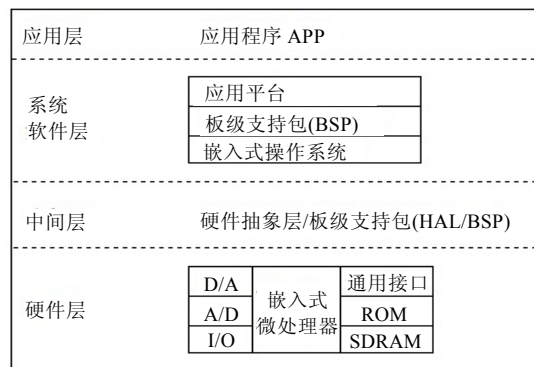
应用层 应用程序 APP

系统软件层

应用平台

板级支持包(BSP)

嵌入式操作系统

中间层 硬件抽象层/板级支持包(HAL/BSP)

硬件层

| D/A | 嵌入式微处理器 | 通用接口 |
|---|---|---|
| A/D | | ROM |
| I/O | | SDRAM |